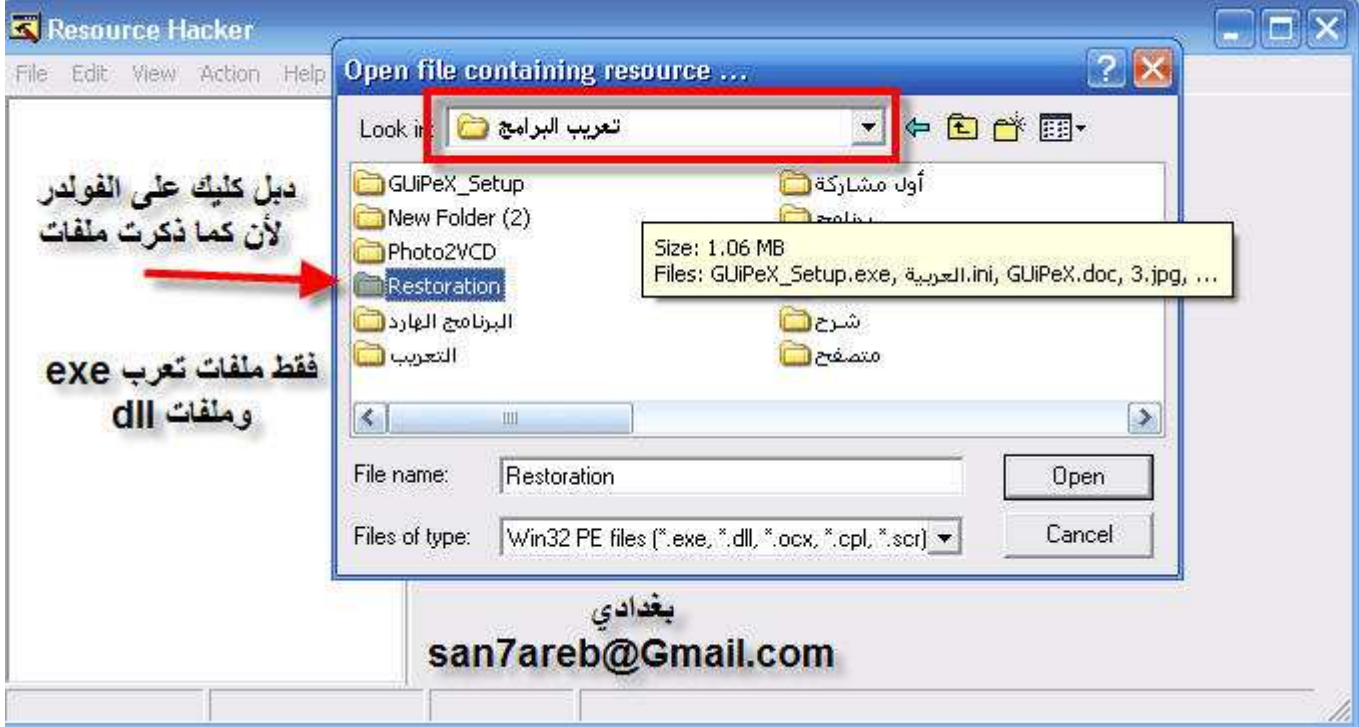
Resource Hacker
File Edit View Action Help

Open file containing resource ...

Look in: تعريب البرامج

دبل كليك على الفولدر لأن كما ذكرت ملفات

فقط ملفات تعرب exe وملفات dll

GUiPeX_Setup
New Folder (2)
Photo2VCD
Restoration
البرنامج الهارد
التعريب
أول مشاركة
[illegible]
شرح
متصفح

Size: 1.06 MB
Files: GUiPeX_Setup.exe, العربية.ini, GUiPeX.doc, 3.jpg, ...

File name: Restoration
Files of type: Win32 PE files (*.exe, *.dll, *.ocx, *.cpl, *.scr)
Open
Cancel

بغدادي
san7areb@Gmail.com